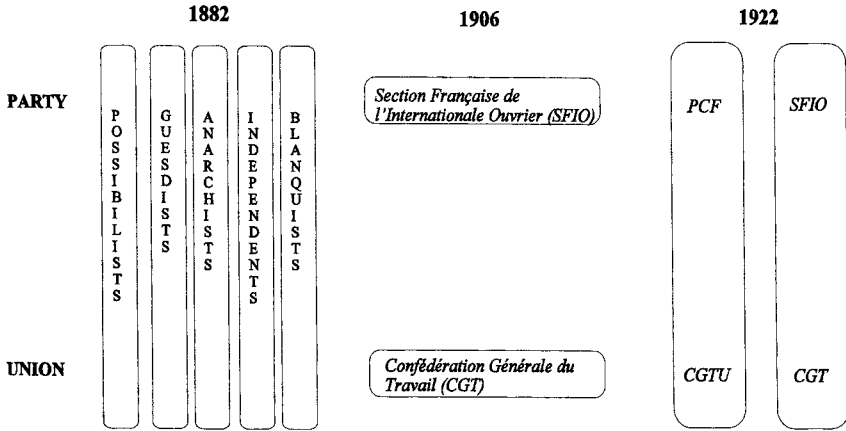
1882

1906

1922

PARTY

UNION

POSSIBILISTS

GUESDISTS

ANARCHISTS

INDEPENDENTS

BLANQUISTS

Section Française de l'Internationale Ouvrier (SFIO)

Confédération Générale du Travail (CGT)

PCF

CGTU

SFIO

CGT